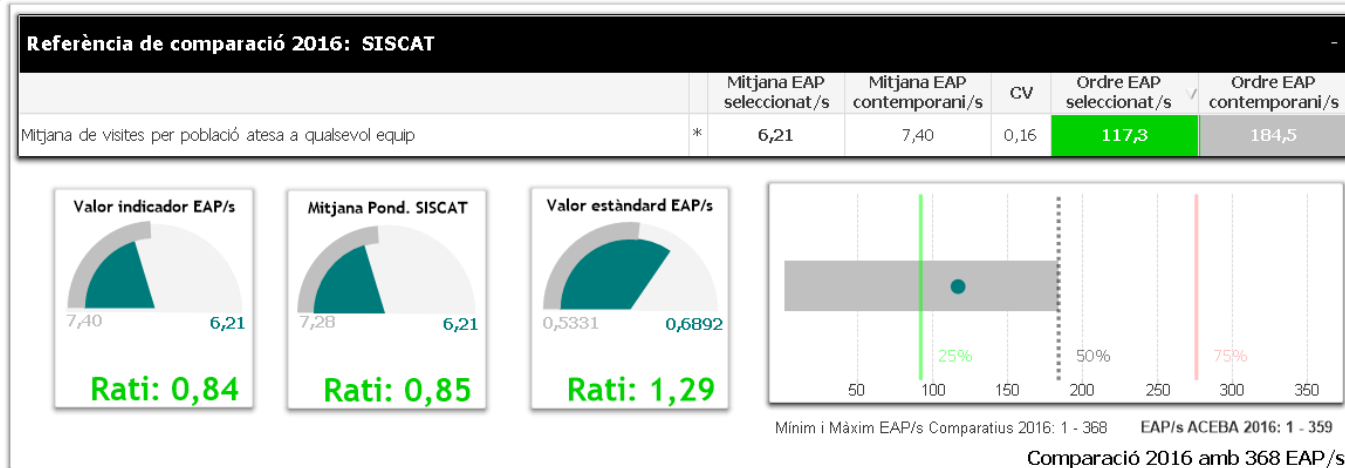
Referència de comparació 2016: SISCAT

| | | Mitjana EAP seleccionat/s | Mitjana EAP contemporani/s | CV | Ordre EAP seleccionat/s | Ordre EAP contemporani/s |
|---|---|---|---|---|---|---|
| Mitjana de visites per població atesa a qualsevol equip | * | 6,21 | 7,40 | 0,16 | 117,3 | 184,5 |

Valor indicador EAP/s
7,40 6,21
Rati: 0,84

Mitjana Pond. SISCAT
7,28 6,21
Rati: 0,85

Valor estàndard EAP/s
0,5331 0,6892
Rati: 1,29

25% 50% 75%
50 100 150 200 250 300 350

Mínim i Màxim EAP/s Comparatius 2016: 1 - 368 EAP/s ACEBA 2016: 1 - 359

Comparació 2016 amb 368 EAP/s